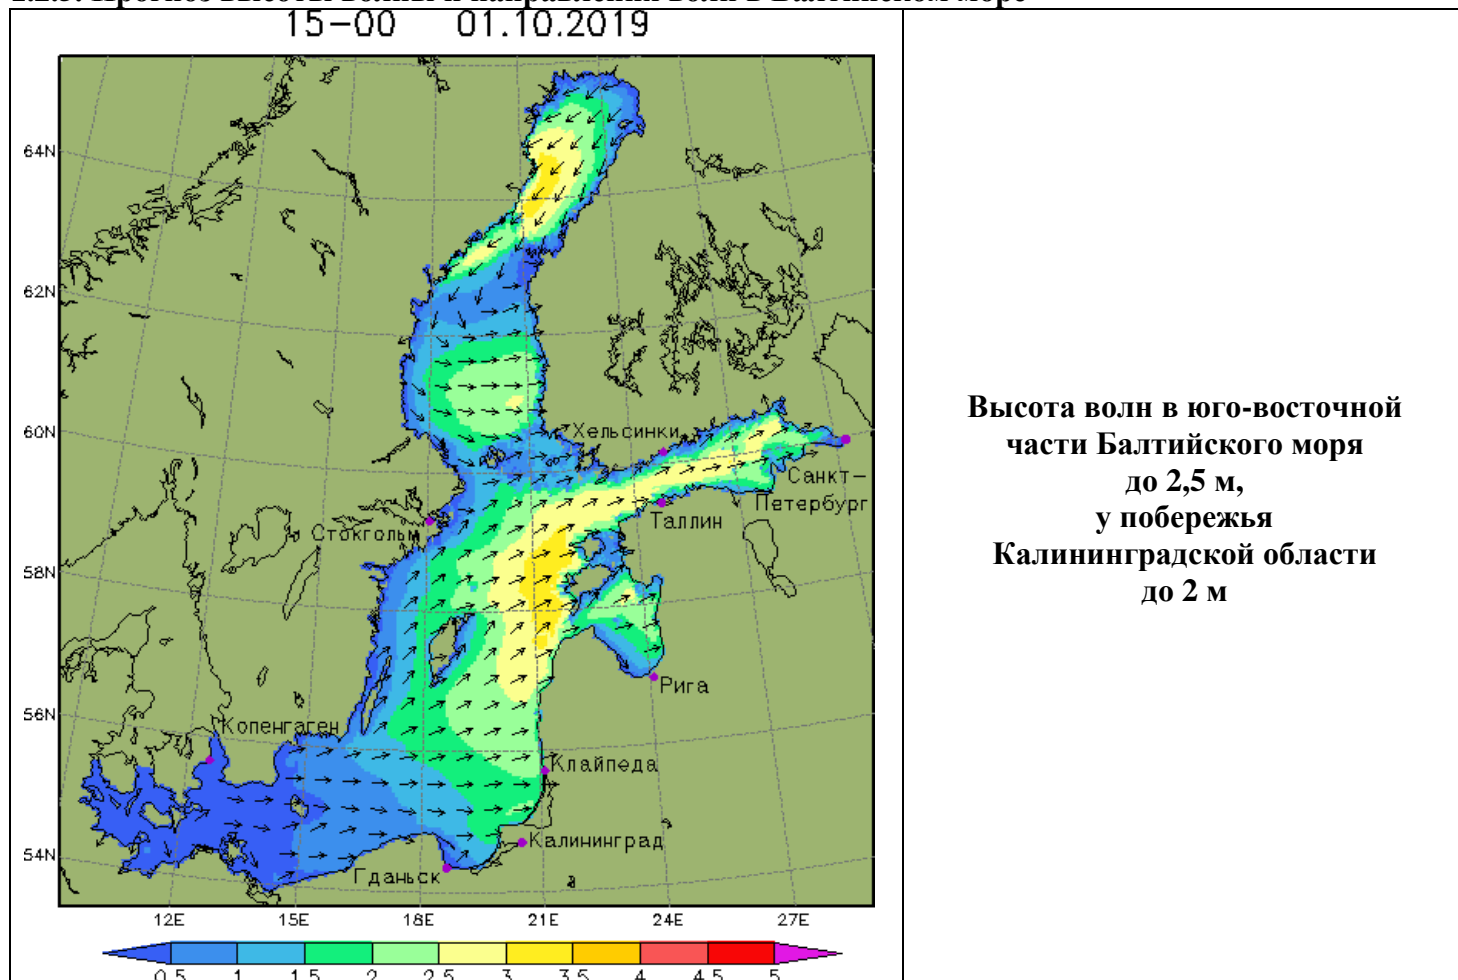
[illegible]

15–00 01.10.2019

64N
62N
60N
58N
56N
54N

Хельсинки
Санкт–Петербург
Таллин
Стокгольм
Рига
Копенгаген
Клайпеда
Калининград
Гданьск

12E 15E 18E 21E 24E 27E

0.5 1 1.5 2 2.5 3 3.5 4 4.5 5

Высота волн в юго-восточной части Балтийского моря до 2,5 м, у побережья Калининградской области до 2 м